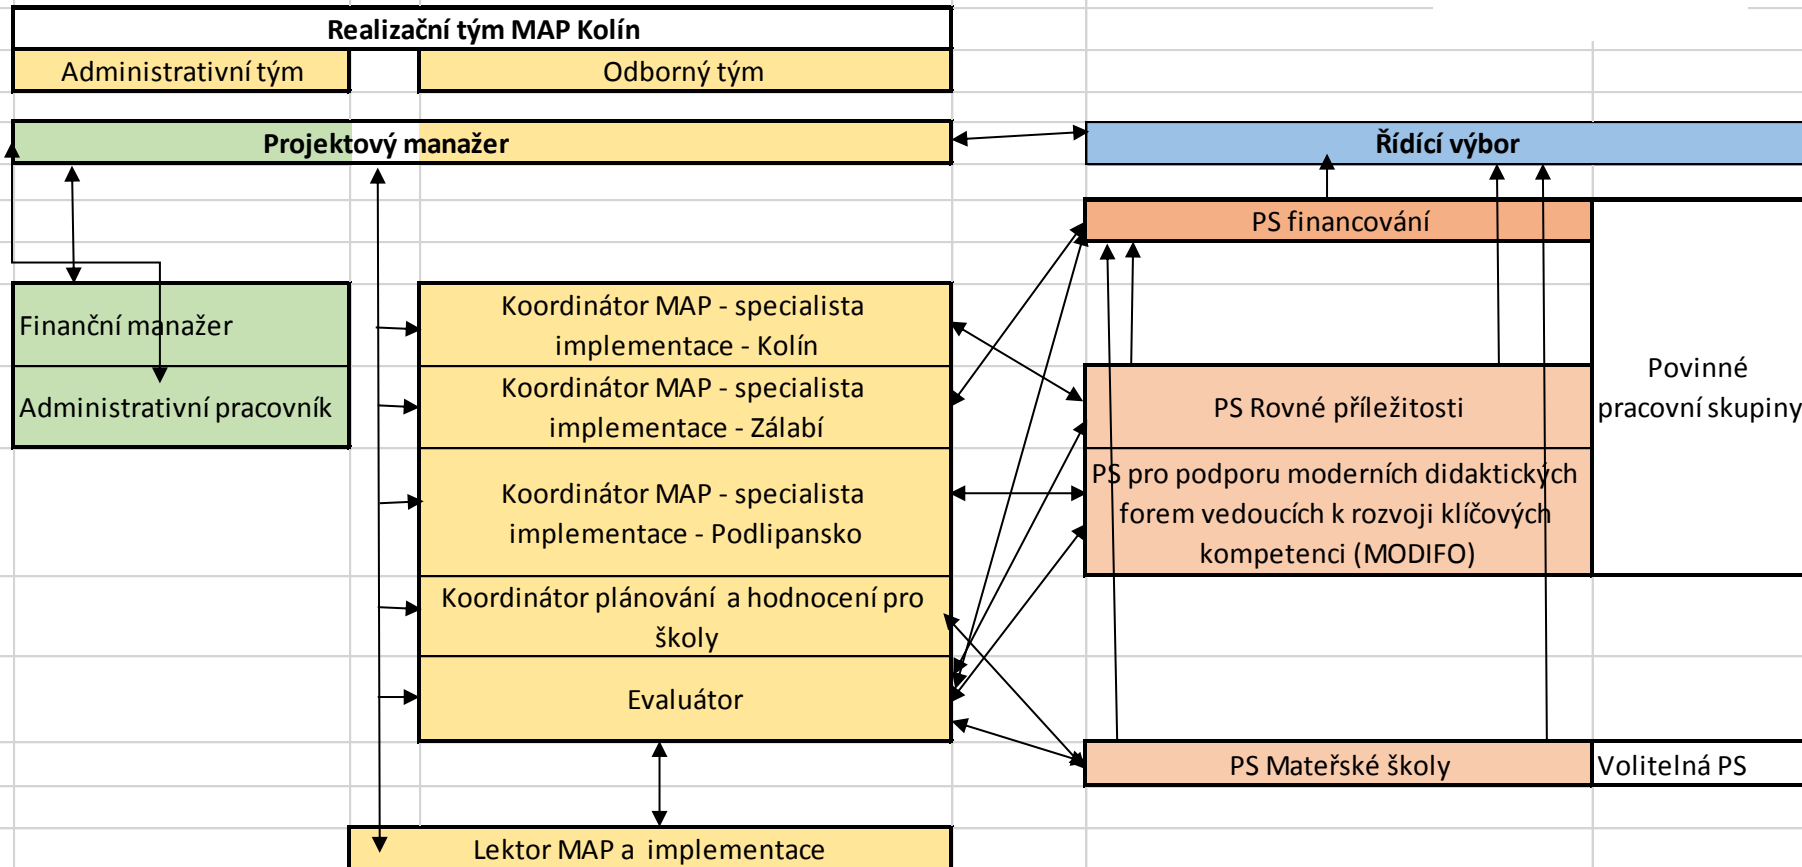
Realizační tým MAP Kolín

Administrativní tým

Odborný tým

Projektový manažer

Řídící výbor

PS financování

Finanční manažer

Administrativní pracovník

Koordinátor MAP - specialista implementace - Kolín

Koordinátor MAP - specialista implementace - Zálabí

Koordinátor MAP - specialista implementace - Podlipansko

Koordinátor plánování a hodnocení pro školy

Evaluátor

PS Rovné příležitosti

PS pro podporu moderních didaktických forem vedoucích k rozvoji klíčových kompetenci (MODIFO)

Povinné pracovní skupiny

PS Mateřské školy

Volitelná PS

Lektor MAP a implementace